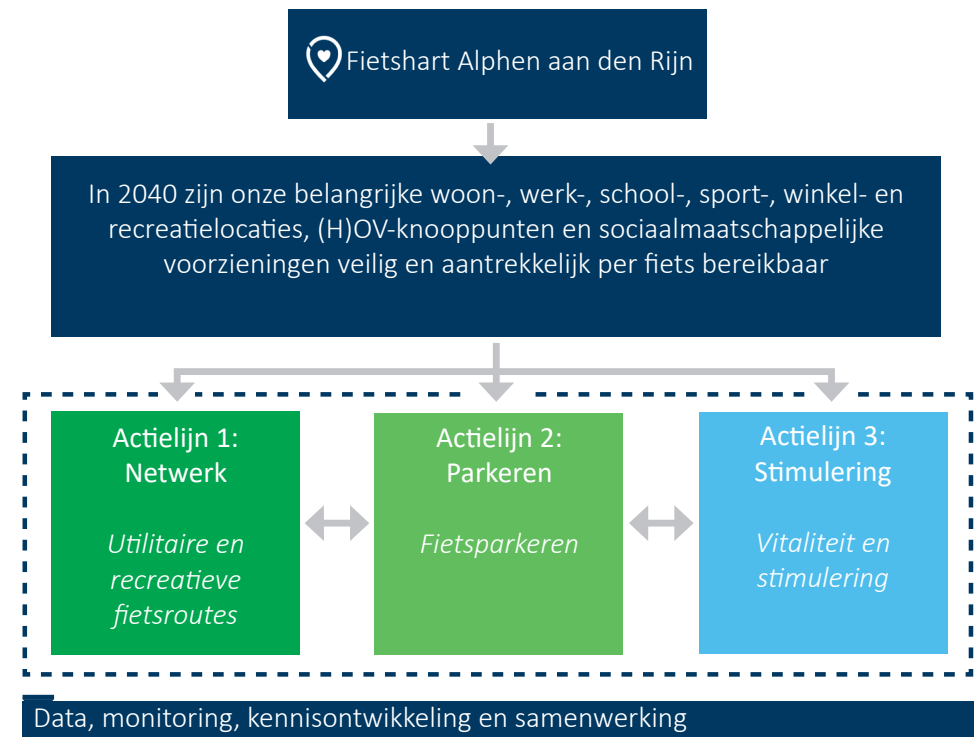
Fietshart Alphen aan den Rijn

In 2040 zijn onze belangrijke woon-, werk-, school-, sport-, winkel- en recreatielocaties, (H)OV-knooppunten en sociaalmaatschappelijke voorzieningen veilig en aantrekkelijk per fiets bereikbaar

Actielijn 1: Netwerk

Utilitaire en recreatieve fietsroutes

Actielijn 2: Parkeren

Fietsparkeren

Actielijn 3: Stimulering

Vitaliteit en stimulering

Data, monitoring, kennisontwikkeling en samenwerking